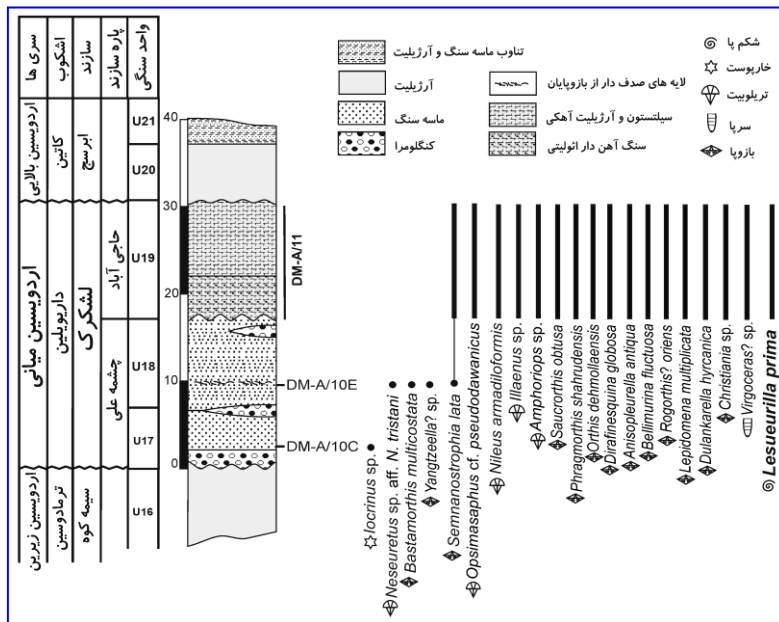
| سری ها | اشکوب | سازند | پاره سازند | واحد سنگی |
|---|---|---|---|---|
| اردوویسین بالایی | کاتین | ابرسج | | U21 |
| | | | | U20 |
| اردوویسین میانی | داریویلین | لشکرک | حاجی آباد | U19 |
| | | | چشمه علی | U18 |
| | | | | U17 |
| اردوویسین زیرین | ترمادوسین | سیمه کوه | | U16 |

40
30
20
10
0

DM-A/11
DM-A/10E
DM-A/10C

تناوب ماسه سنگ و آرژیلیت
آرژیلیت
ماسه سنگ
کنگلومرا
لایه های صدف دار از بازوپایان
سیلتستون و آرژیلیت آهکی
سنگ آهن دار اتولیتی

شکم پا
خارپوست
تریلوبیت
سرپا
بازوپا

Iocrinus sp.
Neseuretus sp. aff. N. tristani
Bastamorthis multicostata
Yangtzeella? sp.
Semnanostrophia lata
Opsimasaphus cf. pseudodawanicus
Nileus armadiloformis
Illaenus sp.
Amphoriops sp.
Saucrorthis obtusa
Phragmorthis shahrudensis
Orthis dehmollaensis
Dirafinesquina globosa
Anisopleurella antiqua
Bellimurina fluctuosa
Rogorthis? oriens
Lepidomena multiplicata
Dulankarella hyrcanica
Christiania sp.
Virgoceras? sp.
Lesueurilla prima